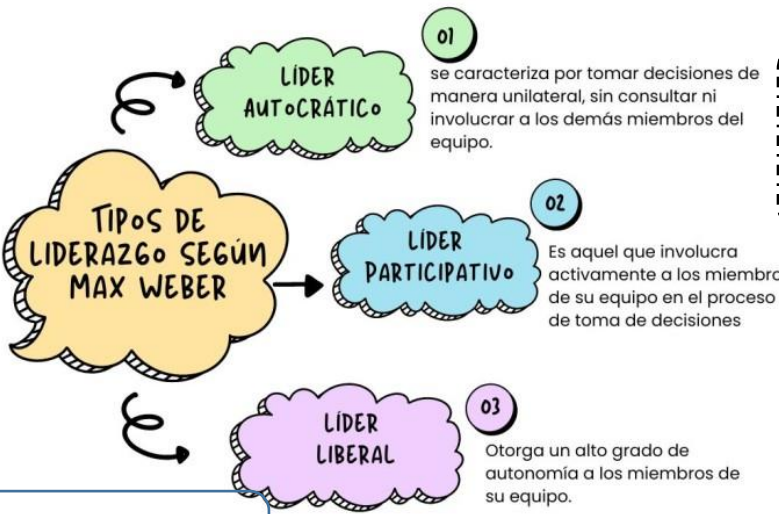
TIPOS DE LIDERAZGO SEGÚN MAX WEBER

01

LÍDER AUTOCRÁTICO

se caracteriza por tomar decisiones de manera unilateral, sin consultar ni involucrar a los demás miembros del equipo.

02

LÍDER PARTICIPATIVO

Es aquel que involucra activamente a los miembro de su equipo en el proceso de toma de decisiones

03

LÍDER LIBERAL

Otorga un alto grado de autonomía a los miembros de su equipo.